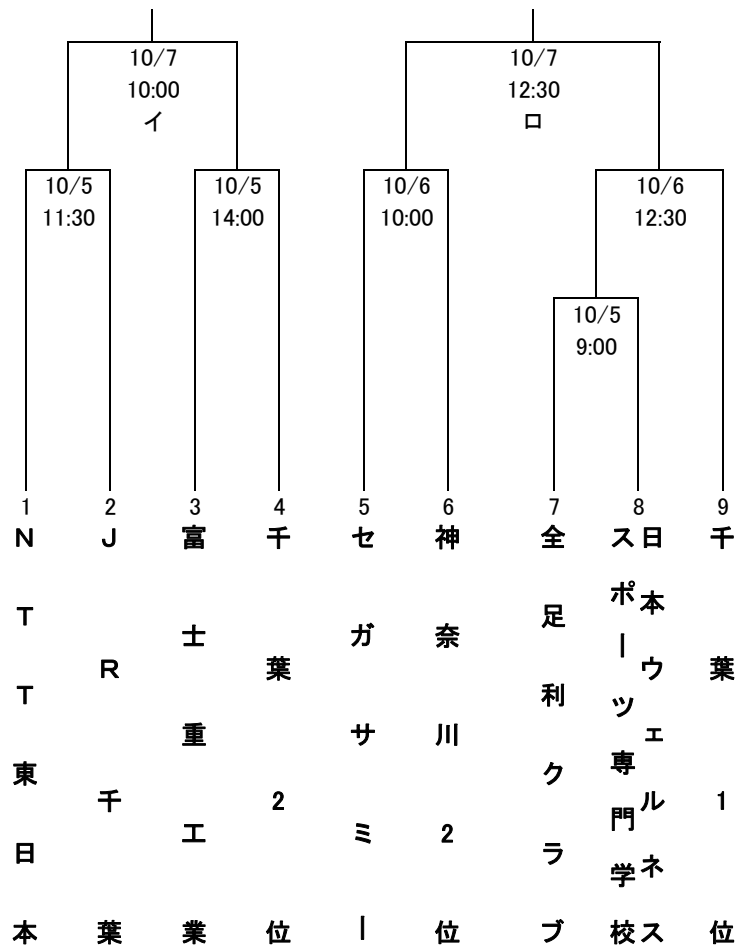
10/7
10:00
イ

10/7
12:30
ロ

10/5
11:30

10/5
14:00

10/6
10:00

10/6
12:30

10/5
9:00

1 NTT東日本
2 JR千葉
3 富士重工業
4 千葉2位
5 セガサミー
6 神奈川2位
7 全足利クラブ
8 日本ウェルネススポーツ専門学校
9 千葉1位